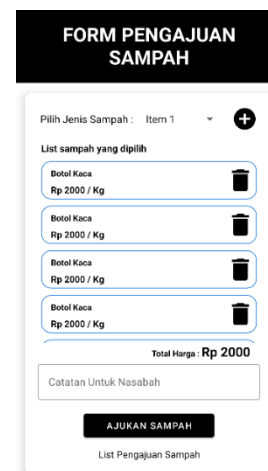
FORM PENGAJUAN SAMPAH

Pilih Jenis Sampah : Item 1

List sampah yang dipilih

Botol Kaca
Rp 2000 / Kg

Botol Kaca
Rp 2000 / Kg

Botol Kaca
Rp 2000 / Kg

Botol Kaca
Rp 2000 / Kg

Total Harga : Rp 2000

Catatan Untuk Nasabah

AJUKAN SAMPAH

List Pengajuan Sampah